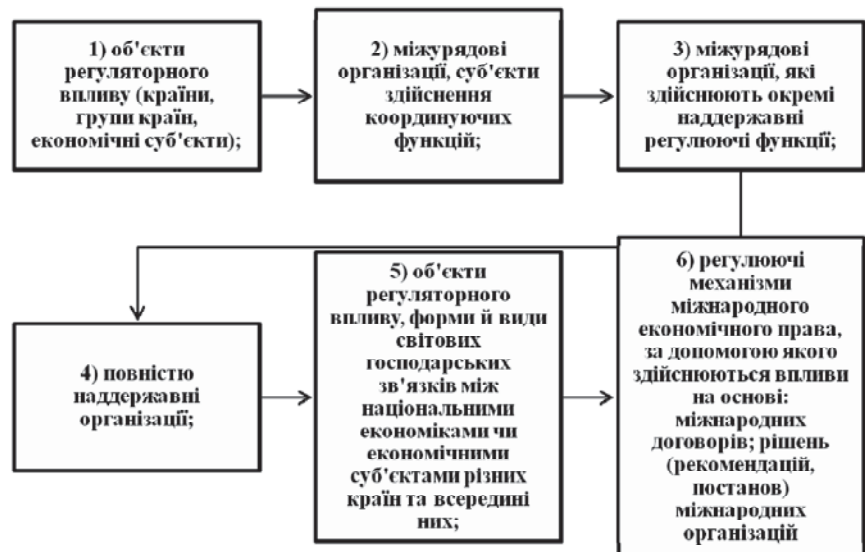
1) об'єкти регуляторного впливу (країни, групи країн, економічні суб'єкти);

2) міжурядові організації, суб'єкти здійснення координуючих функцій;

3) міжурядові організації, які здійснюють окремі наддержавні регулюючі функції;

4) повністю наддержавні організації;

5) об'єкти регуляторного впливу, форми й види світових господарських зв'язків між національними економіками чи економічними суб'єктами різних країн та всередині них;

6) регулюючі механізми міжнародного економічного права, за допомогою якого здійснюються впливи на основі: міжнародних договорів; рішень (рекомендацій, постанов) міжнародних організацій